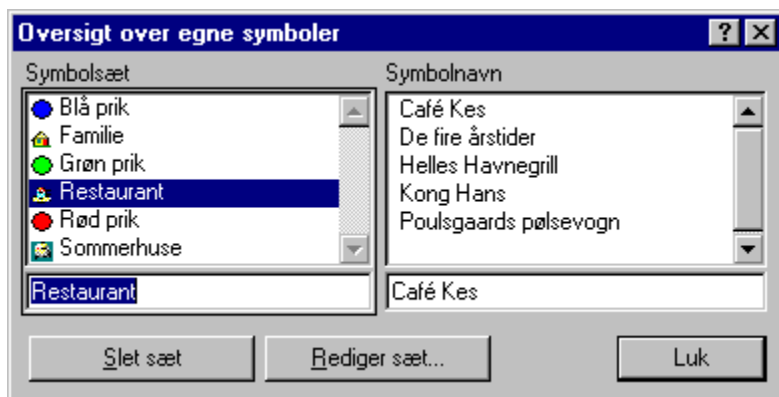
Oversigt over egne symboler

Symbolsæt

Blå prik
Familie
Grøn prik
Restaurant
Rød prik
Sommerhuse

Restaurant

Symbolnavn

Café Kes
De fire årstider
Helles Havnegrill
Kong Hans
Poulsgaards pølsevogn

Café Kes

Slet sæt

Rediger sæt...

Luk